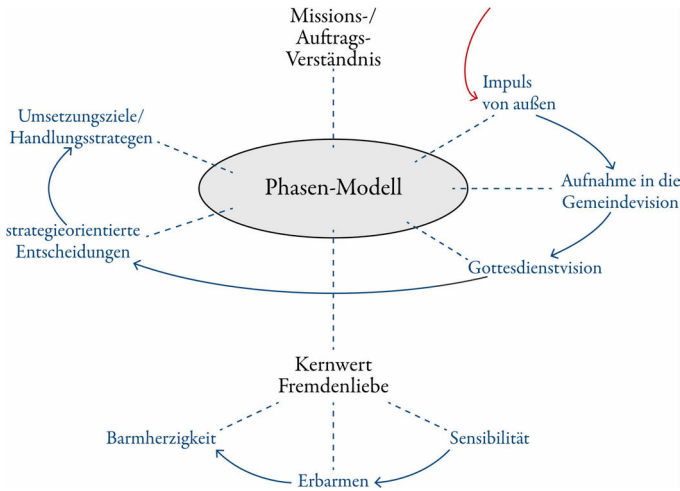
Missions-/
Auftrags-
Verständnis

Impuls
von außen

Umsetzungsziele/
Handlungsstrategen

Phasen-Modell

Aufnahme in die
Gemeindevision

strategieorientierte
Entscheidungen

Gottesdienstvision

Kernwert
Fremdenliebe

Barmherzigkeit

Sensibilität

Erbarmen